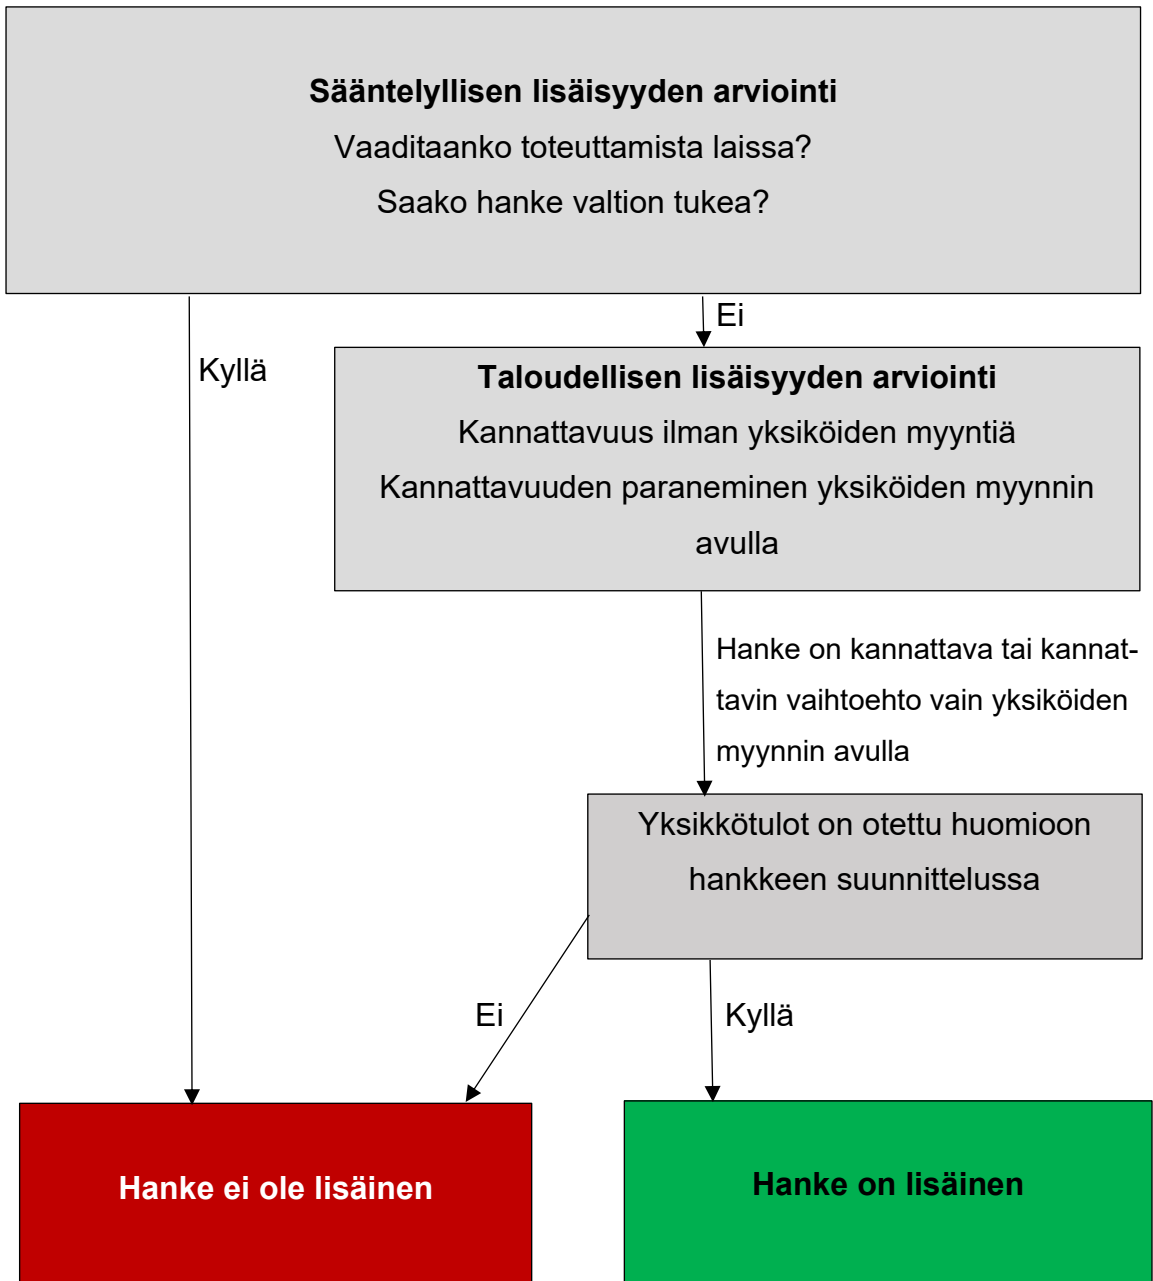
Sääntelyllisen lisäisyyden arviointi
Vaaditaanko toteuttamista laissa?
Saako hanke valtion tukea?

Ei

Kyllä

Taloudellisen lisäisyyden arviointi
Kannattavuus ilman yksiköiden myyntiä
Kannattavuuden paraneminen yksiköiden myynnin avulla

Hanke on kannattava tai kannattavin vaihtoehto vain yksiköiden myynnin avulla

Yksikkötulot on otettu huomioon hankkeen suunnittelussa

Ei

Kyllä

Hanke ei ole lisäinen

Hanke on lisäinen